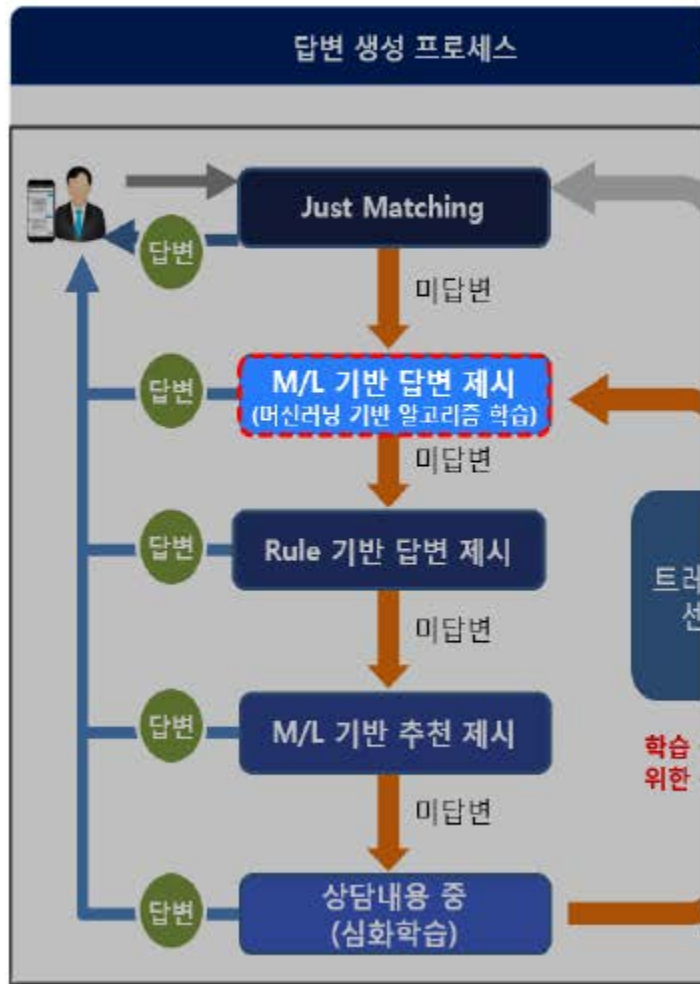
답변 생성 프로세스

Just Matching

답변

미답변

답변

M/L 기반 답변 제시
(머신러닝 기반 알고리즘 학습)

미답변

답변

Rule 기반 답변 제시

미답변

답변

M/L 기반 추천 제시

미답변

답변

상담내용 중
(심화학습)

트라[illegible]
선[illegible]

학습 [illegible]
위한 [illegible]